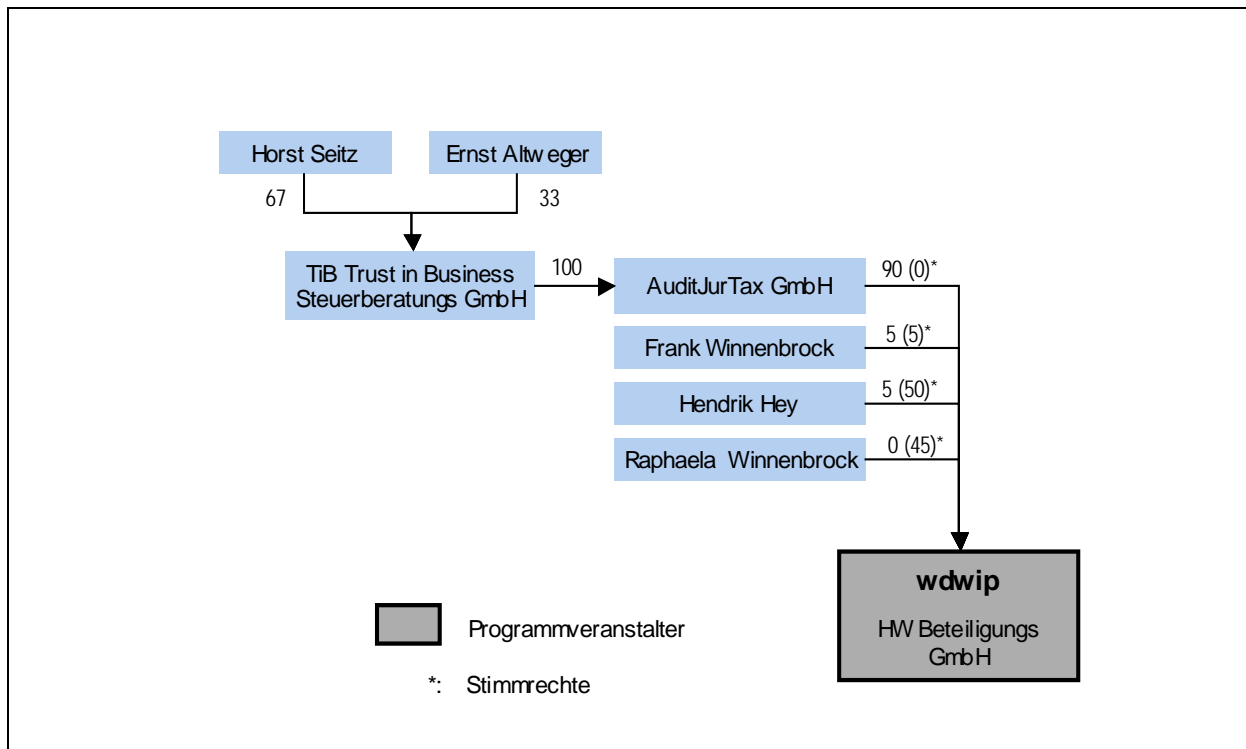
Horst Seitz

Ernst Altweger

67

33

TiB Trust in Business Steuerberatungs GmbH

100

AuditJurTax GmbH

90 (0)*

Frank Winnenbrock

5 (5)*

Hendrik Hey

5 (50)*

Raphaela Winnenbrock

0 (45)*

wdwip

HW Beteiligungs GmbH

Programmveranstalter

*: Stimmrechte